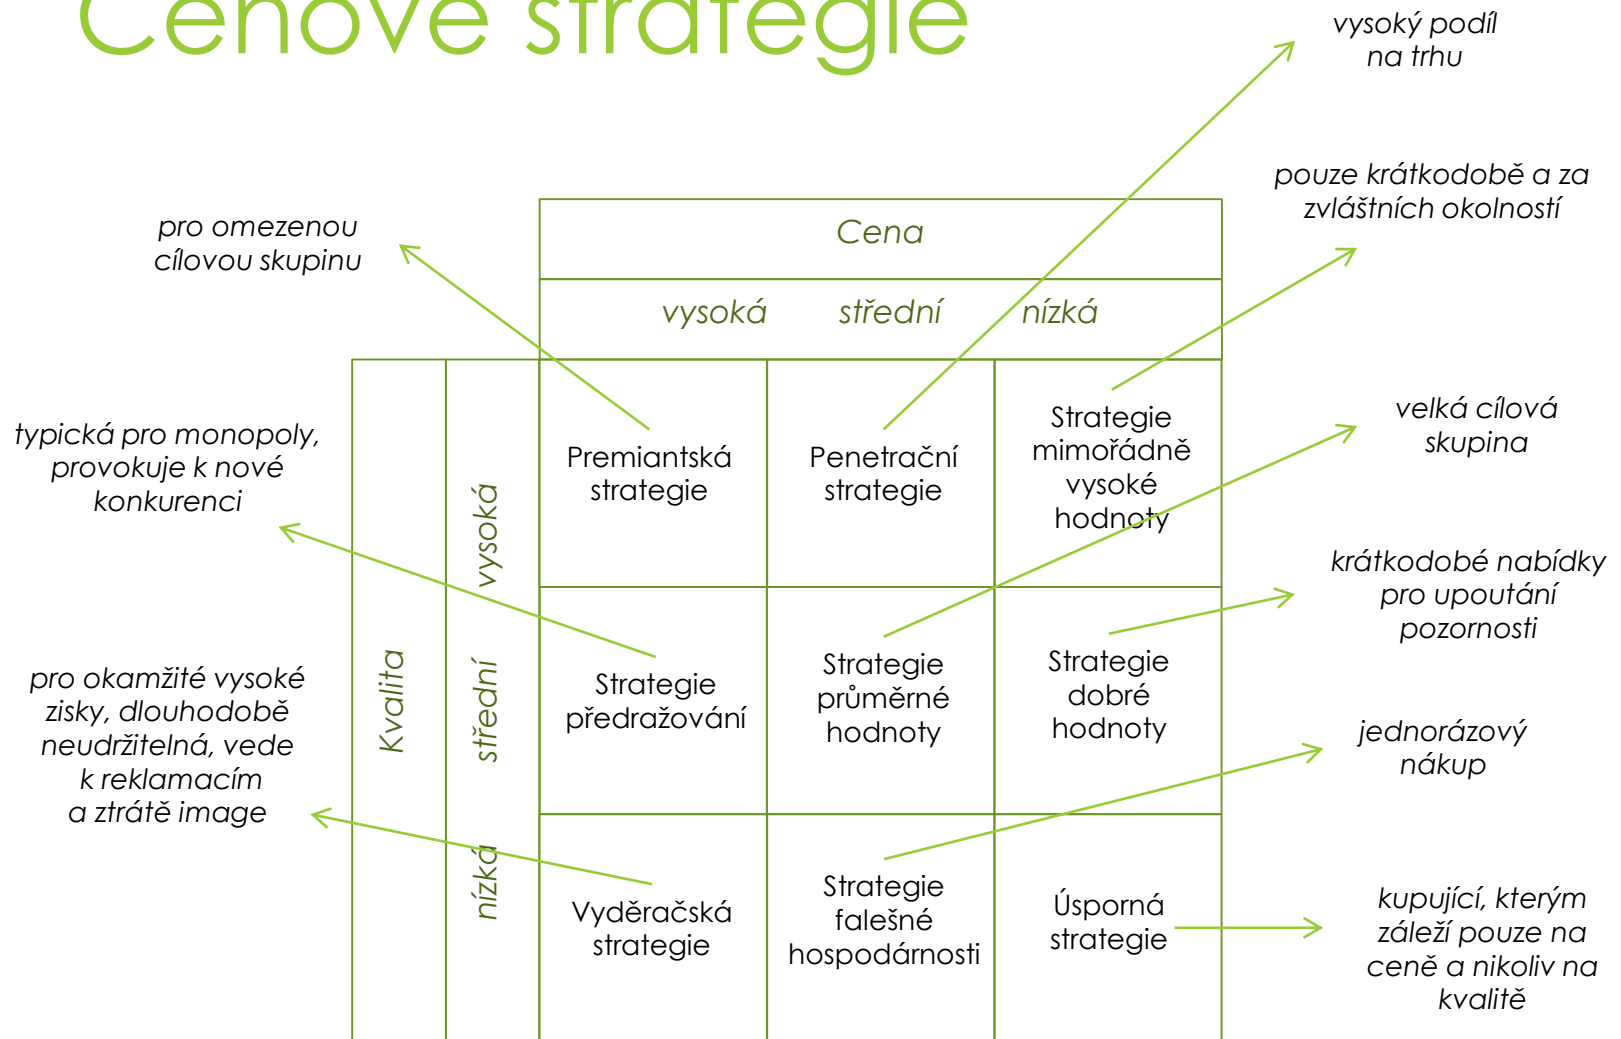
Cenové strategie

vysoký podíl na trhu

pouze krátkodobě a za zvláštních okolností

pro omezenou cílovou skupinu

| | | Cena | | |
|---|---|---|---|---|
| | | vysoká | střední | nízká |
| Kvalita | vysoká | Premiantská strategie | Penetrační strategie | Strategie mimořádně vysoké hodnoty |
| | střední | Strategie předražování | Strategie průměrné hodnoty | Strategie dobré hodnoty |
| | nízká | Vyděračská strategie | Strategie falešné hospodárnosti | Úsporná strategie |

typická pro monopoly, provokuje k nové konkurenci

velká cílová skupina

krátkodobé nabídky pro upoutání pozornosti

pro okamžité vysoké zisky, dlouhodobě neudržitelná, vede k reklamacím a ztrátě image

jednorázový nákup

kupující, kterým záleží pouze na ceně a nikoliv na kvalitě